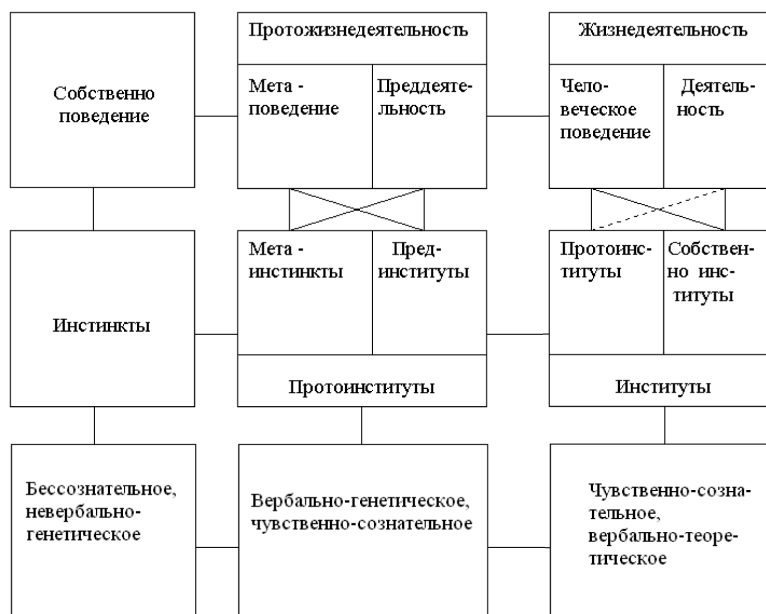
Собственно поведение

Протожизнедеятельность

Мета - поведение

Преддеятельность

Жизнедеятельность

Человеческое поведение

Деятельность

Инстинкты

Мета - инстинкты

Пред-институты

Протоинституты

Протоинституты

Собственно институты

Институты

Бессознательное, невербально-генетическое

Вербально-генетическое, чувственно-сознательное

Чувственно-сознательное, вербально-теоретическое